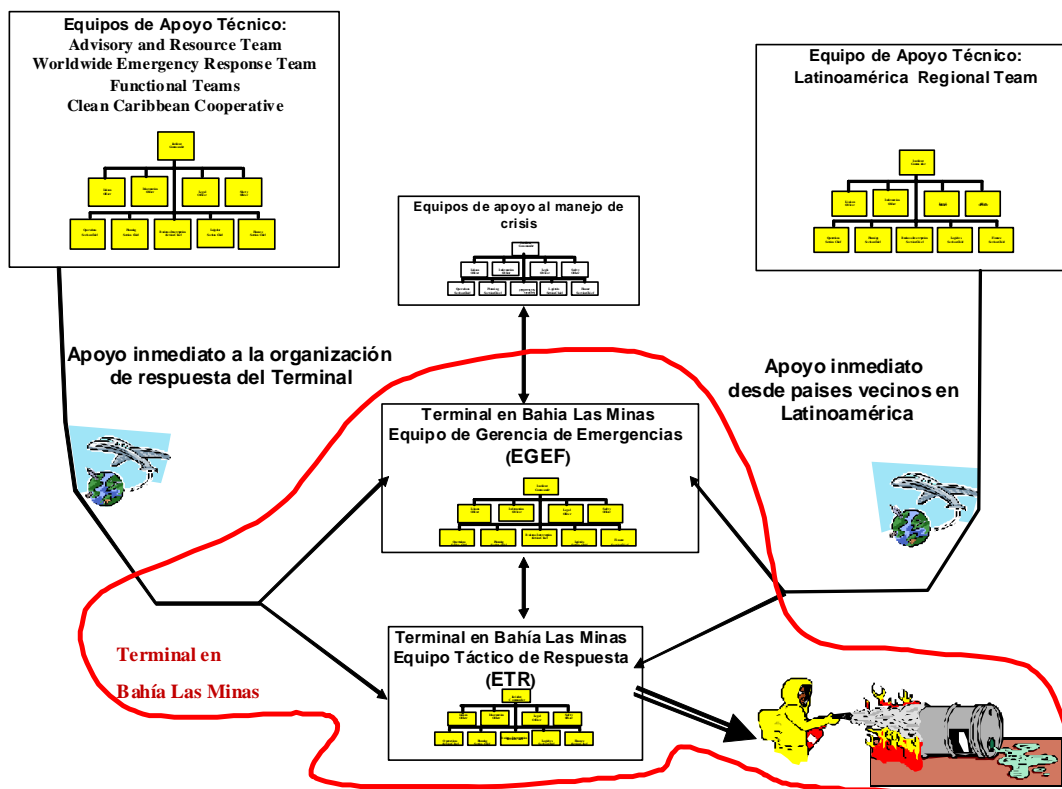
Equipos de Apoyo Técnico:
Advisory and Resource Team
Worldwide Emergency Response Team
Functional Teams
Clean Caribbean Cooperative

Equipo de Apoyo Técnico:
Latinoamérica Regional Team

Equipos de apoyo al manejo de crisis

Apoyo inmediato a la organización de respuesta del Terminal

Apoyo inmediato desde paises vecinos en Latinoamérica

Terminal en Bahia Las Minas
Equipo de Gerencia de Emergencias
(EGEF)

Terminal en Bahía Las Minas
Equipo Táctico de Respuesta
(ETR)

Terminal en
Bahía Las Minas